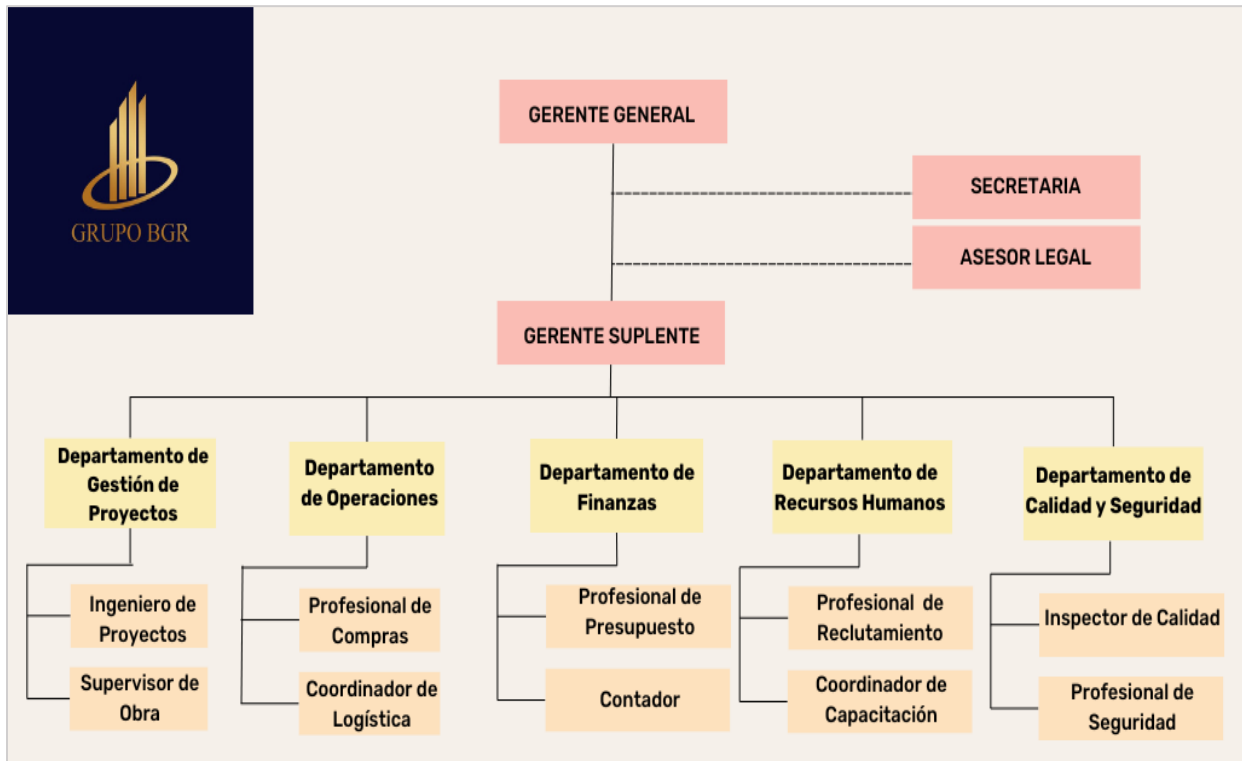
GRUPO BGR

GERENTE GENERAL

SECRETARIA

ASESOR LEGAL

GERENTE SUPLENTE

Departamento de Gestión de Proyectos

Ingeniero de Proyectos

Supervisor de Obra

Departamento de Operaciones

Profesional de Compras

Coordinador de Logística

Departamento de Finanzas

Profesional de Presupuesto

Contador

Departamento de Recursos Humanos

Profesional de Reclutamiento

Coordinador de Capacitación

Departamento de Calidad y Seguridad

Inspector de Calidad

Profesional de Seguridad